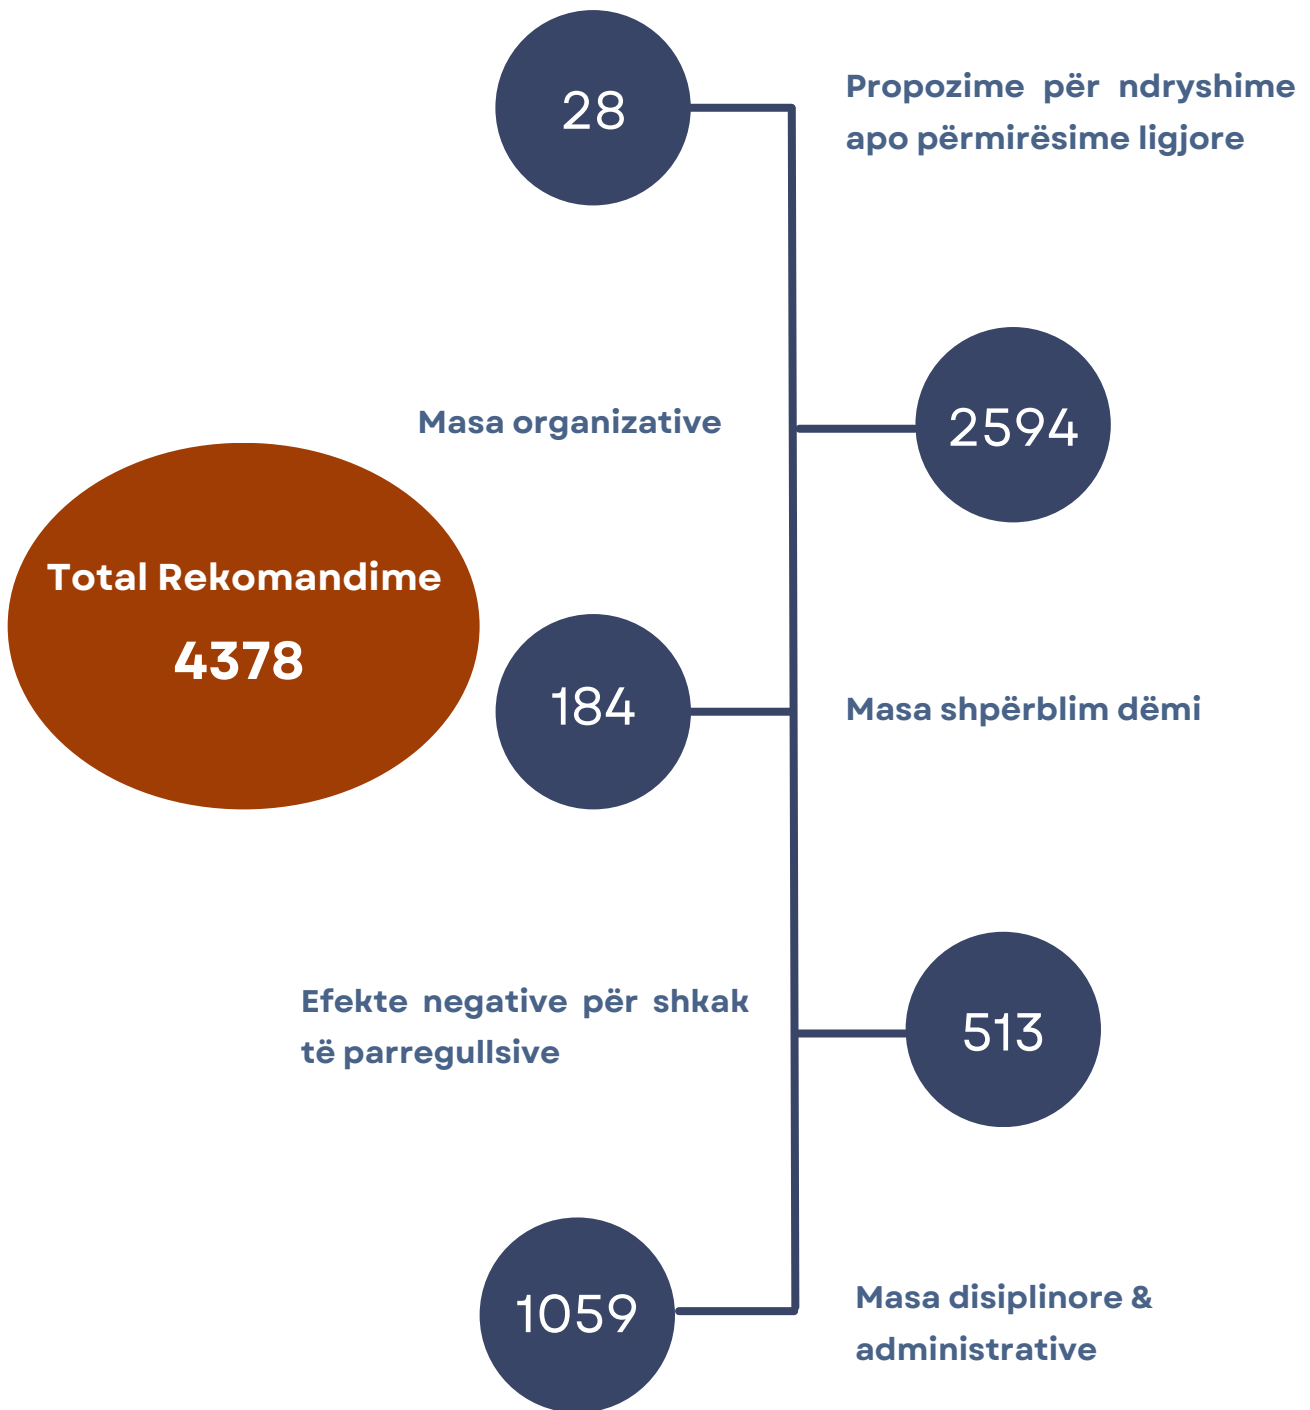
28

Propozime për ndryshime apo përmirësime ligjore

Masa organizative

2594

Total Rekomandime

4378

184

Masa shpërblim dëmi

Efekte negative për shkak të parregullsive

513

1059

Masa disiplinore & administrative